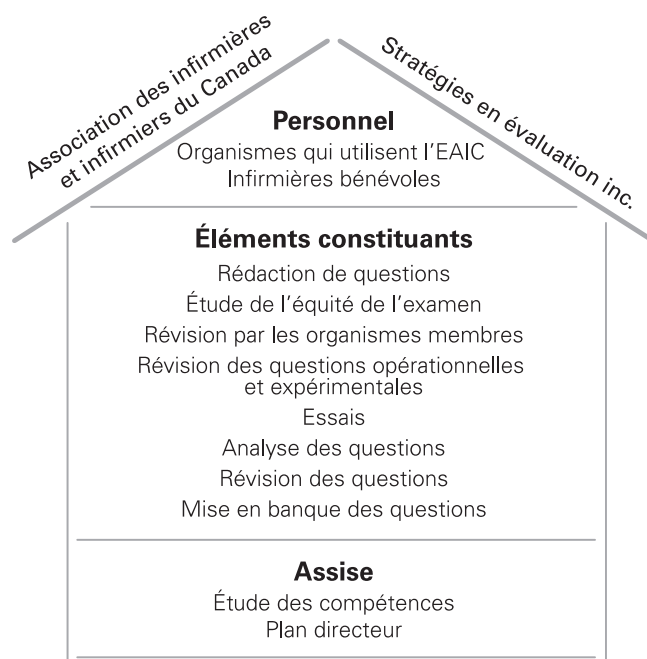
Association des infirmières et infirmiers du Canada

Stratégies en évaluation inc.

**Personnel**
Organismes qui utilisent l'EAIC
Infirmières bénévoles

**Éléments constituants**
Rédaction de questions
Étude de l'équité de l'examen
Révision par les organismes membres
Révision des questions opérationnelles et expérimentales
Essais
Analyse des questions
Révision des questions
Mise en banque des questions

**Assise**
Étude des compétences
Plan directeur